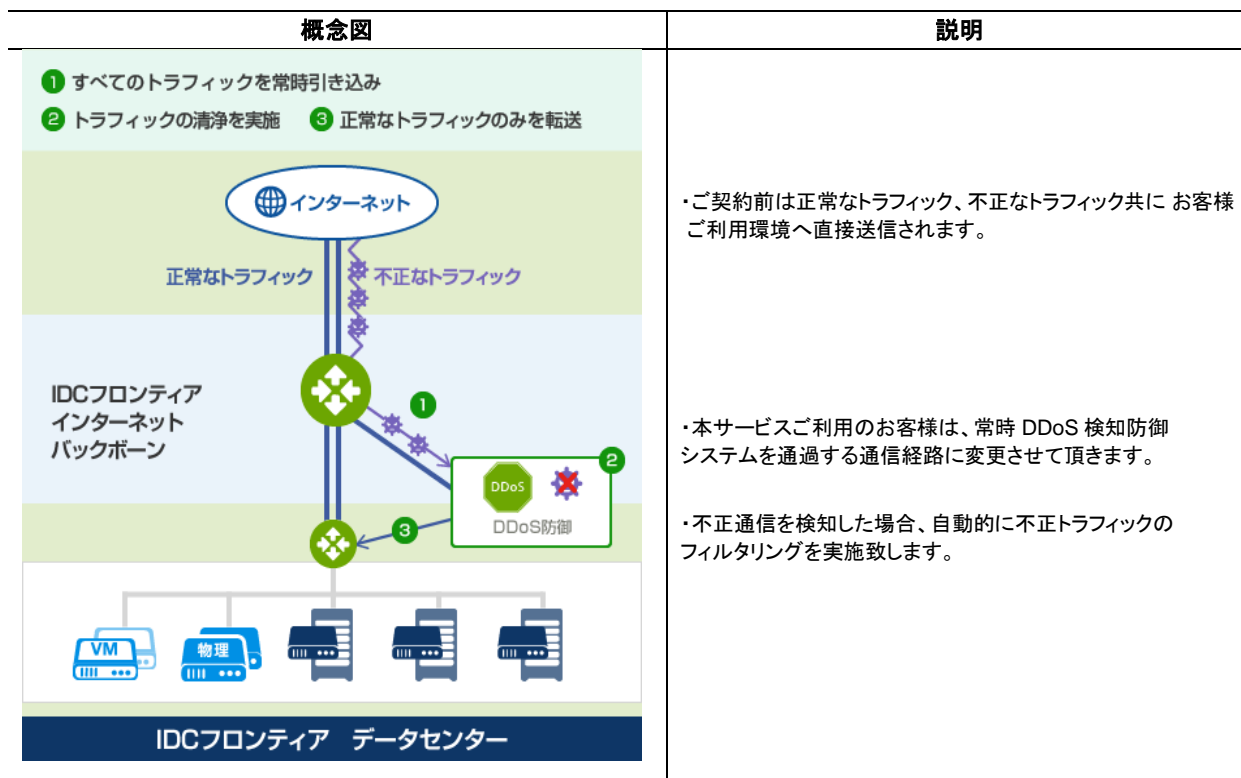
| 概念図 | 説明 |
|---|---|
| 1 すべてのトラフィックを常時引き込み<br>2 トラフィックの清浄を実施　3 正常なトラフィックのみを転送<br>インターネット<br>正常なトラフィック　不正なトラフィック<br>IDCフロンティア インターネット バックボーン<br>1<br>2<br>DDoS<br>DDoS防御<br>3<br>VM<br>物理<br>IDCフロンティア　データセンター | ・ご契約前は正常なトラフィック、不正なトラフィック共に お客様ご利用環境へ直接送信されます。<br><br>・本サービスご利用のお客様は、常時 DDoS 検知防御システムを通過する通信経路に変更させて頂きます。<br><br>・不正通信を検知した場合、自動的に不正トラフィックのフィルタリングを実施致します。 |